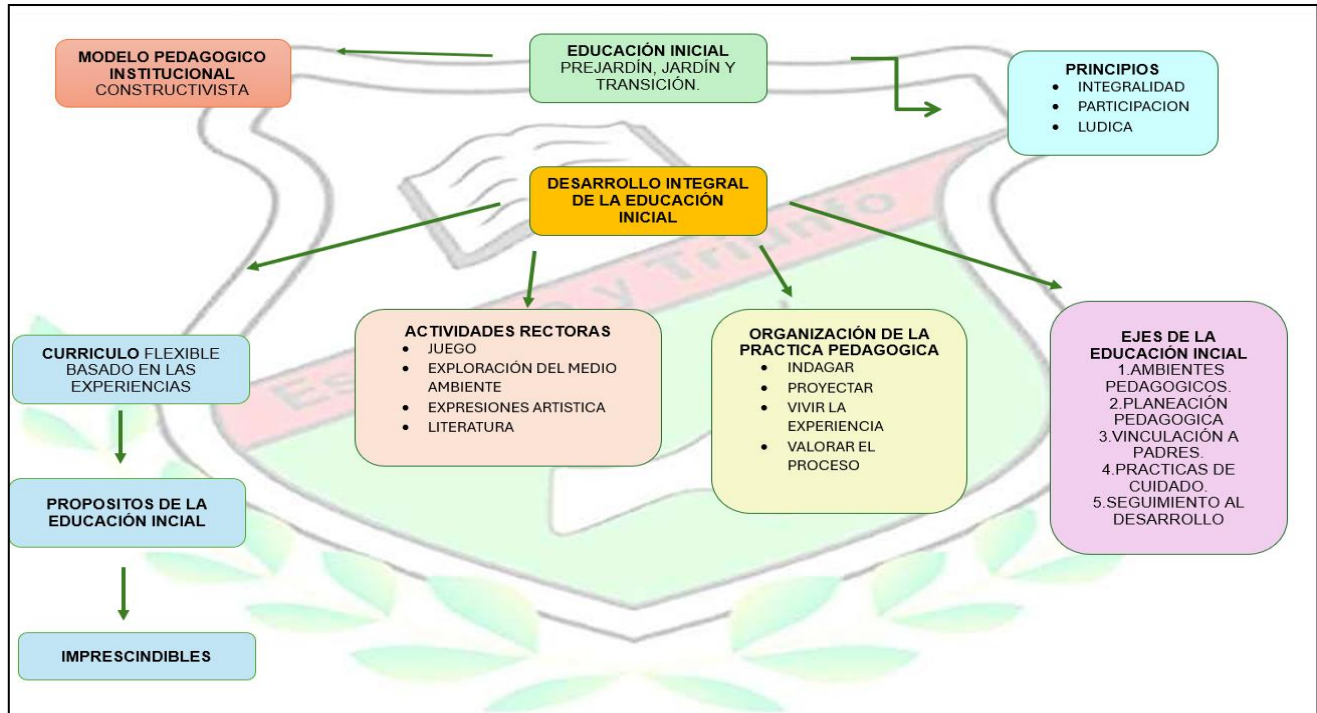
MODELO PEDAGOGICO INSTITUCIONAL
CONSTRUCTIVISTA

EDUCACIÓN INICIAL
PREJARDÍN, JARDÍN Y TRANSICIÓN.

PRINCIPIOS
- INTEGRALIDAD
- PARTICIPACION
- LUDICA

DESARROLLO INTEGRAL DE LA EDUCACIÓN INICIAL

CURRICULO FLEXIBLE BASADO EN LAS EXPERIENCIAS

ACTIVIDADES RECTORAS
- JUEGO
- EXPLORACIÓN DEL MEDIO AMBIENTE
- EXPRESIONES ARTISTICA
- LITERATURA

ORGANIZACIÓN DE LA PRACTICA PEDAGOGICA
- INDAGAR
- PROYECTAR
- VIVIR LA EXPERIENCIA
- VALORAR EL PROCESO

EJES DE LA EDUCACIÓN INCIAL
1.AMBIENTES PEDAGOGICOS.
2.PLANEACIÓN PEDAGOGICA
3.VINCULACIÓN A PADRES.
4.PRACTICAS DE CUIDADO.
5.SEGUIMIENTO AL DESARROLLO

PROPOSITOS DE LA EDUCACIÓN INCIAL

IMPRESCINDIBLES

Es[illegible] y Triunfo